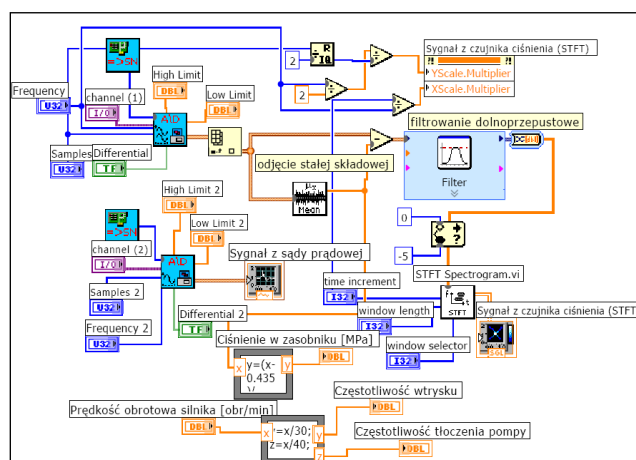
Sygnał z czujnika ciśnienia (STFT)
YScale.Multiplier
XScale.Multiplier
Frequency
U32
channel (1)
I/0
High Limit
DBL
Low Limit
DBL
A/D
2
2
Samples
U32
Differential
TF
filtrowanie dolnoprzepustowe
odjęcie stałej składowej
Mean
Filter
High Limit 2
DBL
Low Limit 2
DBL
0
-5
channel (2)
I/0
A/D
Sygnał z sądy prądowej
STFT Spectrogram.vi
time increment
I32
Samples 2
U32
Frequency 2
U32
Differential 2
TF
window length
I32
STFT
Sygnał z czujnika ciśnienia (STFT
window selector
I32
Ciśnienie w zasobniku [MPa]
x
y=(x-0.435
y
Częstotliwość wtrysku
DBL
Prędkość obrotowa silnika [obr/min]
DBL
x
=x/30;
z=x/40;
y
z
Częstotliwość tłoczenia pompy
DBL